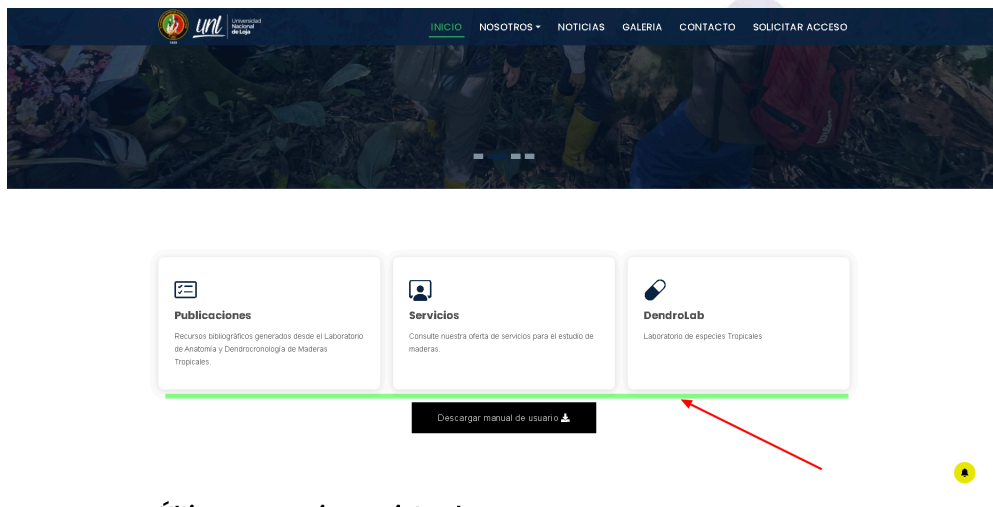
unl Universidad Nacional de Loja

INICIO NOSOTROS NOTICIAS GALERIA CONTACTO SOLICITAR ACCESO

Publicaciones
Recursos bibliográficos generados desde el Laboratorio de Anatomía y Dendrocronología de Maderas Tropicales.

Servicios
Consulte nuestra oferta de servicios para el estudio de maderas.

DendroLab
Laboratorio de especies Tropicales

Descargar manual de usuario

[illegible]